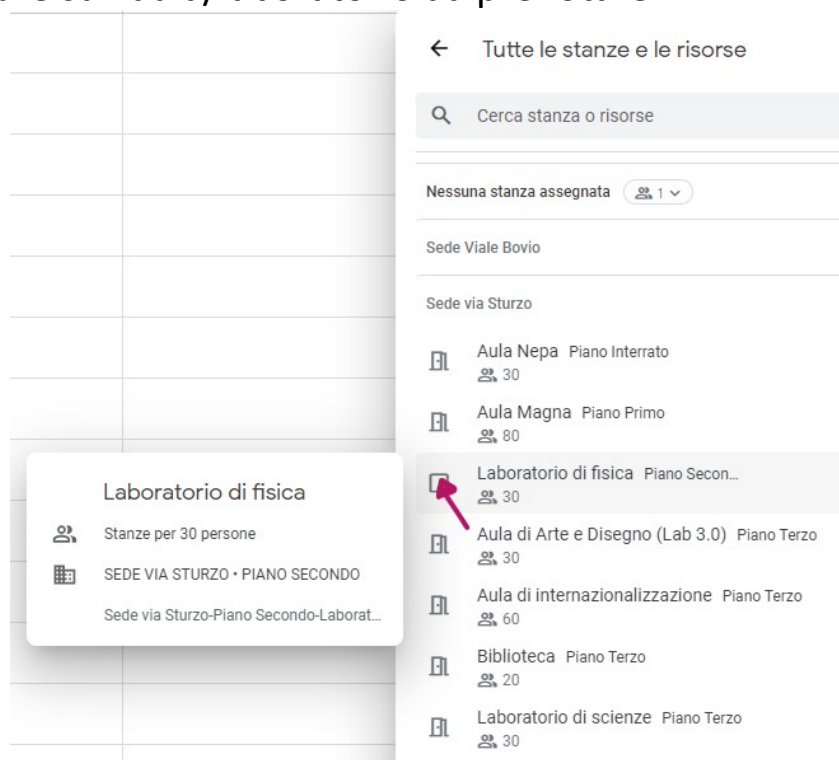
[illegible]

Tutte le stanze e le risorse

Cerca stanza o risorse

Nessuna stanza assegnata 1

Sede Viale Bovio

Sede via Sturzo

Aula Nepa Piano Interrato
30

Aula Magna Piano Primo
80

Laboratorio di fisica Piano Secon...
30

Aula di Arte e Disegno (Lab 3.0) Piano Terzo
30

Aula di internazionalizzazione Piano Terzo
60

Biblioteca Piano Terzo
20

Laboratorio di scienze Piano Terzo
30

Laboratorio di fisica

Stanze per 30 persone

SEDE VIA STURZO • PIANO SECONDO

Sede via Sturzo-Piano Secondo-Laborat...